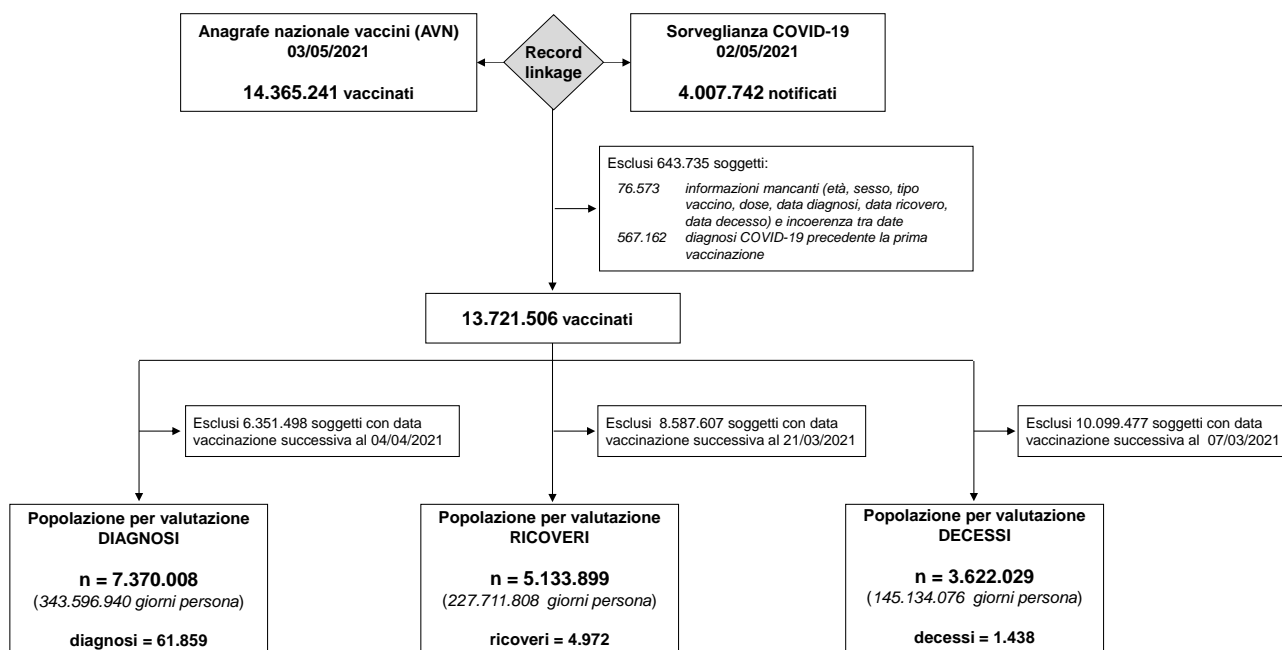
Anagrafe nazionale vaccini (AVN)
03/05/2021

14.365.241 vaccinati

Record linkage

Sorveglianza COVID-19
02/05/2021

4.007.742 notificati

Esclusi 643.735 soggetti:

76.573 informazioni mancanti (età, sesso, tipo vaccino, dose, data diagnosi, data ricovero, data decesso) e incoerenza tra date

567.162 diagnosi COVID-19 precedente la prima vaccinazione

13.721.506 vaccinati

Esclusi 6.351.498 soggetti con data vaccinazione successiva al 04/04/2021

Esclusi 8.587.607 soggetti con data vaccinazione successiva al 21/03/2021

Esclusi 10.099.477 soggetti con data vaccinazione successiva al 07/03/2021

Popolazione per valutazione
DIAGNOSI

n = 7.370.008
(343.596.940 giorni persona)

diagnosi = 61.859

Popolazione per valutazione
RICOVERI

n = 5.133.899
(227.711.808 giorni persona)

ricoveri = 4.972

Popolazione per valutazione
DECESSI

n = 3.622.029
(145.134.076 giorni persona)

decessi = 1.438